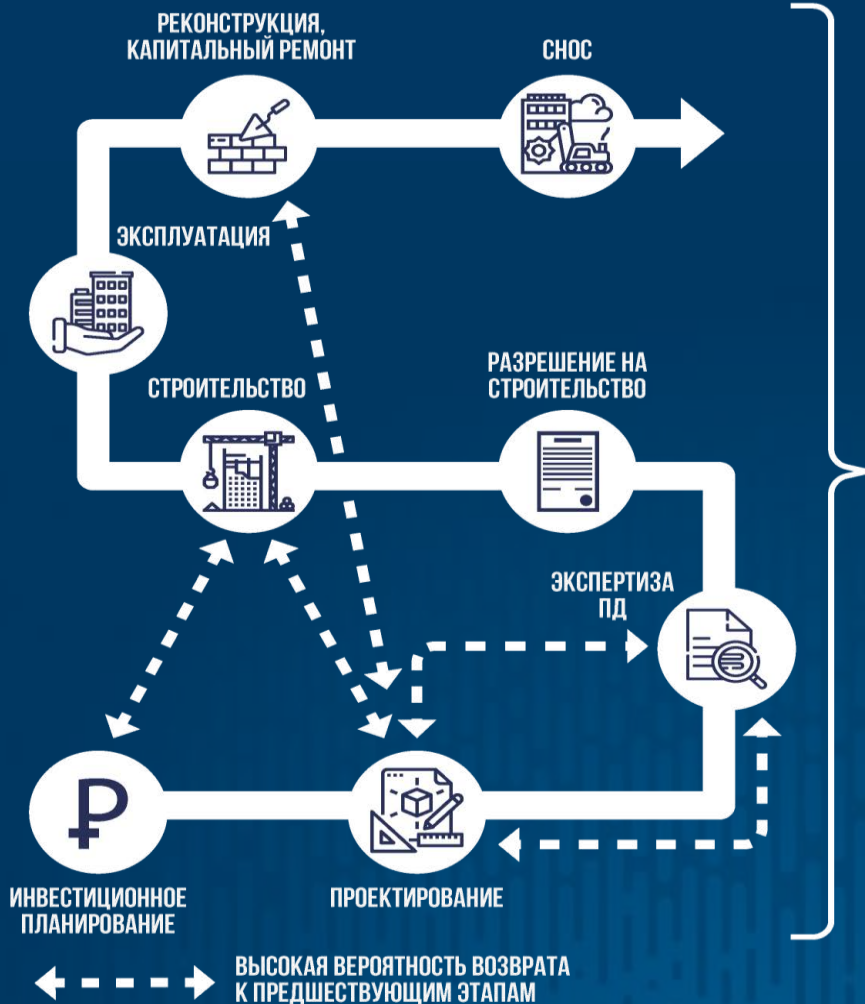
РЕКОНСТРУКЦИЯ, КАПИТАЛЬНЫЙ РЕМОНТ

СНОС

ЭКСПЛУАТАЦИЯ

СТРОИТЕЛЬСТВО

РАЗРЕШЕНИЕ НА СТРОИТЕЛЬСТВО

ЭКСПЕРТИЗА ПД

ИНВЕСТИЦИОННОЕ ПЛАНИРОВАНИЕ

ПРОЕКТИРОВАНИЕ

ВЫСОКАЯ ВЕРОЯТНОСТЬ ВОЗВРАТА К ПРЕДШЕСТВУЮЩИМ ЭТАПАМ